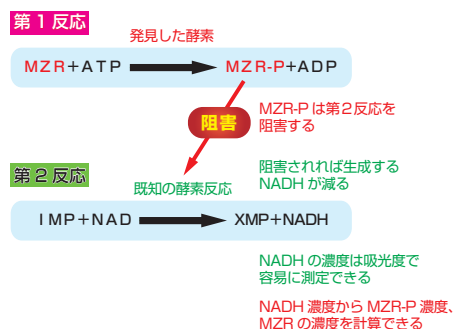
第１反応

発見した酵素

MZR＋ATP → MZR-P＋ADP

阻害

MZR-P は第２反応を阻害する

第２反応

既知の酵素反応

阻害されれば生成する NADH が減る

IMP＋NAD → XMP＋NADH

NADH の濃度は吸光度で容易に測定できる

NADH 濃度から MZR-P 濃度、MZR の濃度を計算できる